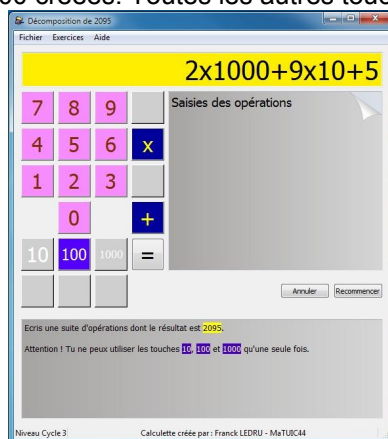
ées. Toutes les autres touc

Décomposition de 2095

Fichier Exercices Aide

2x1000+9x10+5

7 8 9
4 5 6 x
1 2 3
0 +
10 100 1000 =

Saisies des opérations

Annuler Recommencer

Ecris une suite d'opérations dont le résultat est 2095.

Attention ! Tu ne peux utiliser les touches 10, 100 et 1000 qu'une seule fois.

Niveau Cycle 3

Calculette créée par : Franck LEDRU - MaTUIC44